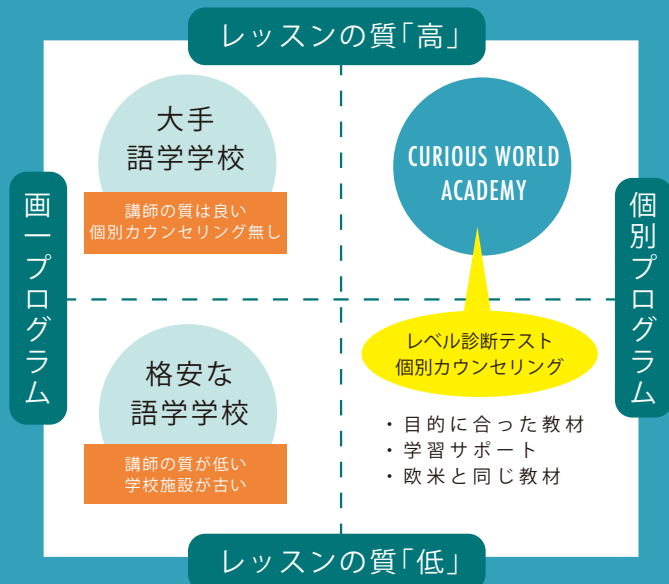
レッスンの質「高」

大手
語学学校

講師の質は良い
個別カウンセリング無し

CURIOUS WORLD ACADEMY

画一プログラム

個別プログラム

レベル診断テスト
個別カウンセリング

格安な
語学学校

講師の質が低い
学校施設が古い

・目的に合った教材
・学習サポート
・欧米と同じ教材

レッスンの質「低」